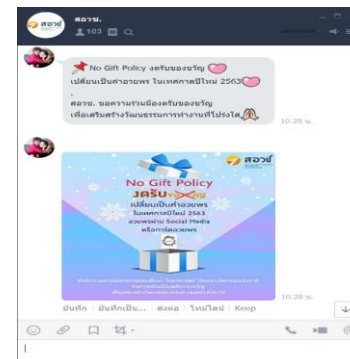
สอวช.
103

No Gift Policy งดรับของขวัญ
เปลี่ยนเป็นคำอวยพร ในเทศกาลปีใหม่ 2563
.
สอวช. ขอความร่วมมืองดรับของขวัญ
เพื่อเสริมสร้างวัฒนธรรมการทำงานที่โปร่งใส

10.28 น.

สอวช
No Gift Policy
งดรับของขวัญ
เปลี่ยนเป็นคำอวยพร
ในเทศกาลปีใหม่ 2563
อวยพรผ่าน Social Media
หรือการ์ดอวยพร
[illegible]

10.28 น.

บันทึก บันทึกเป็น... ส่งต่อ ไทม์ไลน์ Keep